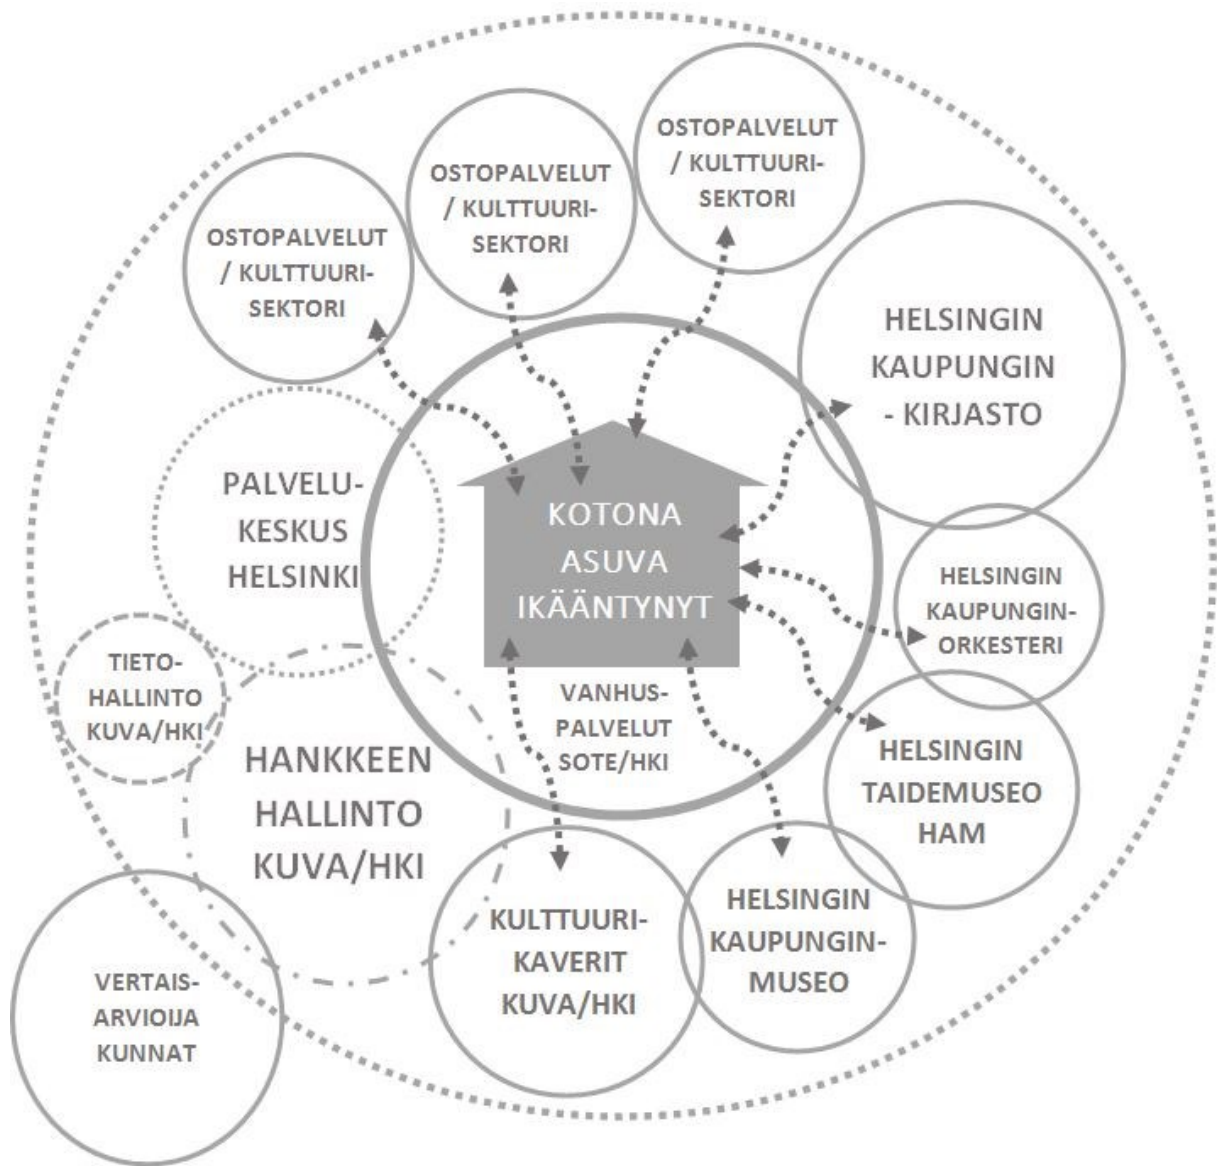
OSTOPALVELUT / KULTTUURISEKTORI

OSTOPALVELUT / KULTTUURISEKTORI

OSTOPALVELUT / KULTTUURISEKTORI

HELSINGIN KAUPUNGIN - KIRJASTO

PALVELUKESKUS HELSINKI

KOTONA ASUVA IKÄÄNTYNYT

HELSINGIN KAUPUNGINORKESTERI

TIETOHALLINTO KUVA/HKI

VANHUSPALVELUT SOTE/HKI

HELSINGIN TAIDEMUSEO HAM

HANKKEEN HALLINTO KUVA/HKI

HELSINGIN KAUPUNGINMUSEO

KULTTUURIKAVERIT KUVA/HKI

VERTAISARVIOIJA KUNNAT